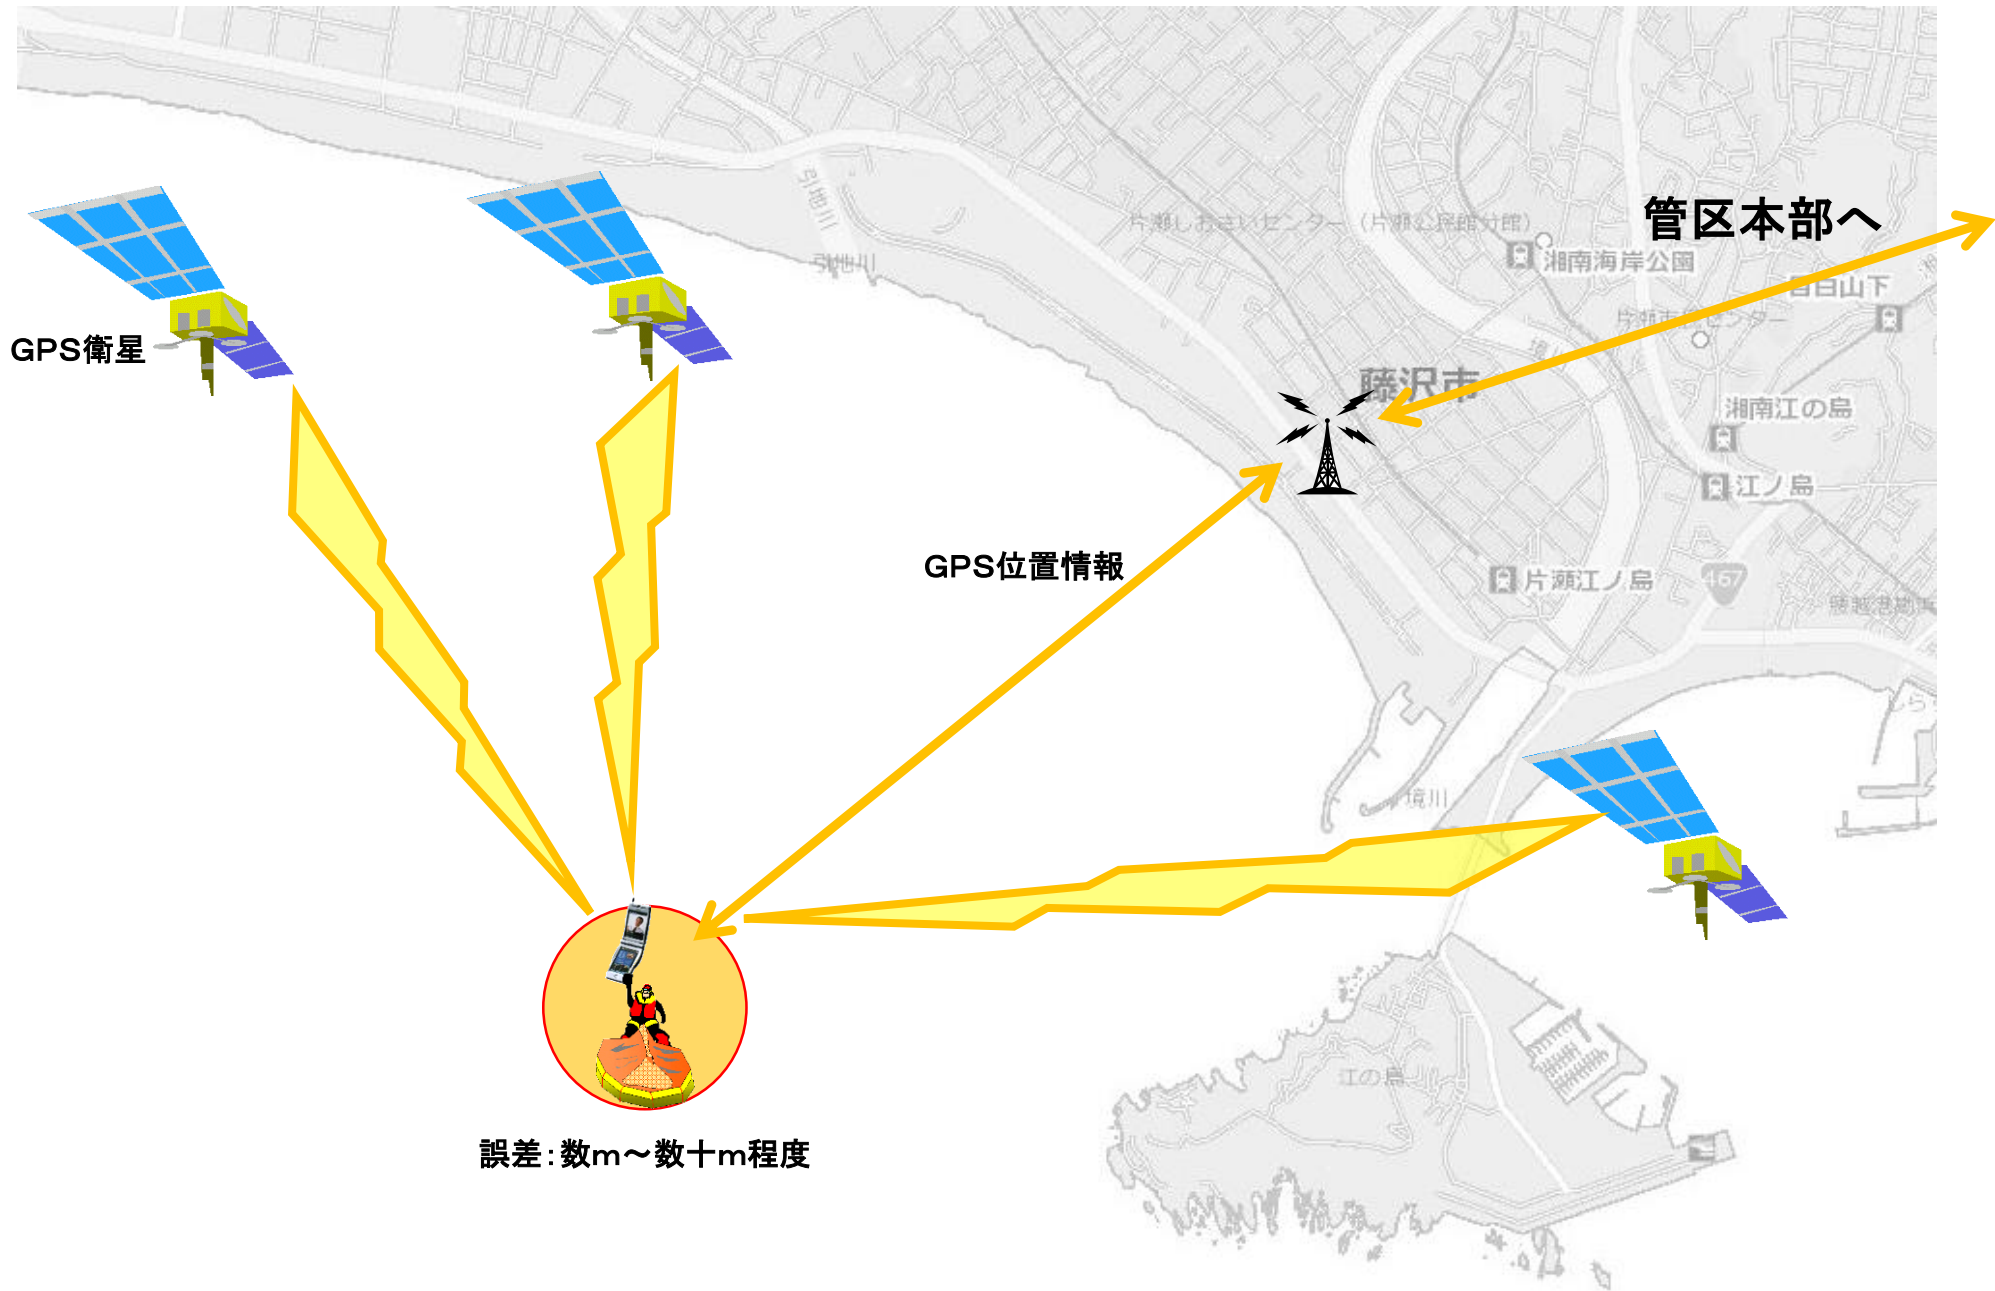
管区本部へ

GPS衛星

引地川

片瀬しおさいセンター（片瀬公民館分館）

湘南海岸公園

目白山下

片瀬市民センター

藤沢市

湘南江の島

江ノ島

GPS位置情報

片瀬江ノ島

467

腰越漁港

境川

江の島

誤差：数m～数十m程度